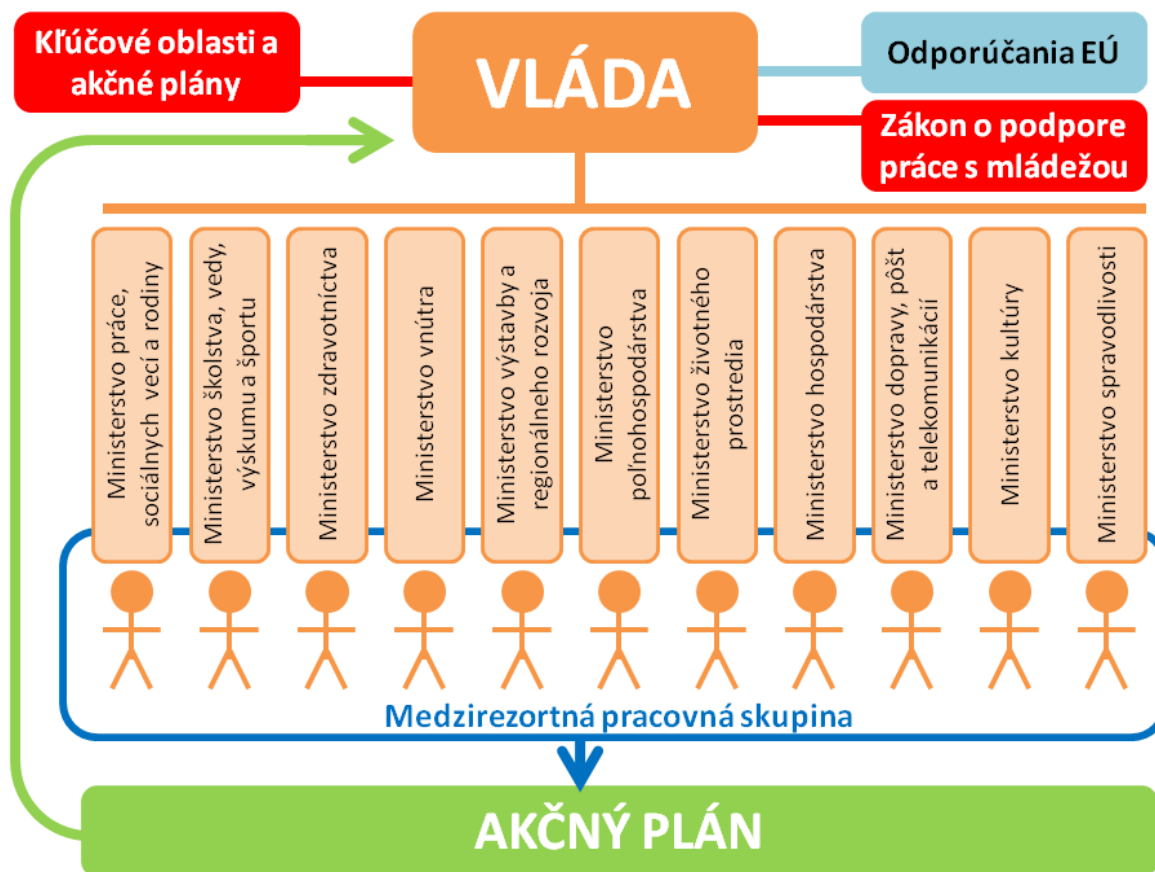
Kľúčové oblasti a akčné plány

VLÁDA

Odporúčania EÚ

Zákon o podpore práce s mládežou

Ministerstvo práce, sociálnych vecí a rodiny

Ministerstvo školstva, vedy, výskumu a športu

Ministerstvo zdravotníctva

Ministerstvo vnútra

Ministerstvo výstavby a regionálneho rozvoja

Ministerstvo poľnohospodárstva

Ministerstvo životného prostredia

Ministerstvo hospodárstva

Ministerstvo dopravy, pôšt a telekomunikácií

Ministerstvo kultúry

Ministerstvo spravodlivosti

Medzirezortná pracovná skupina

AKČNÝ PLÁN